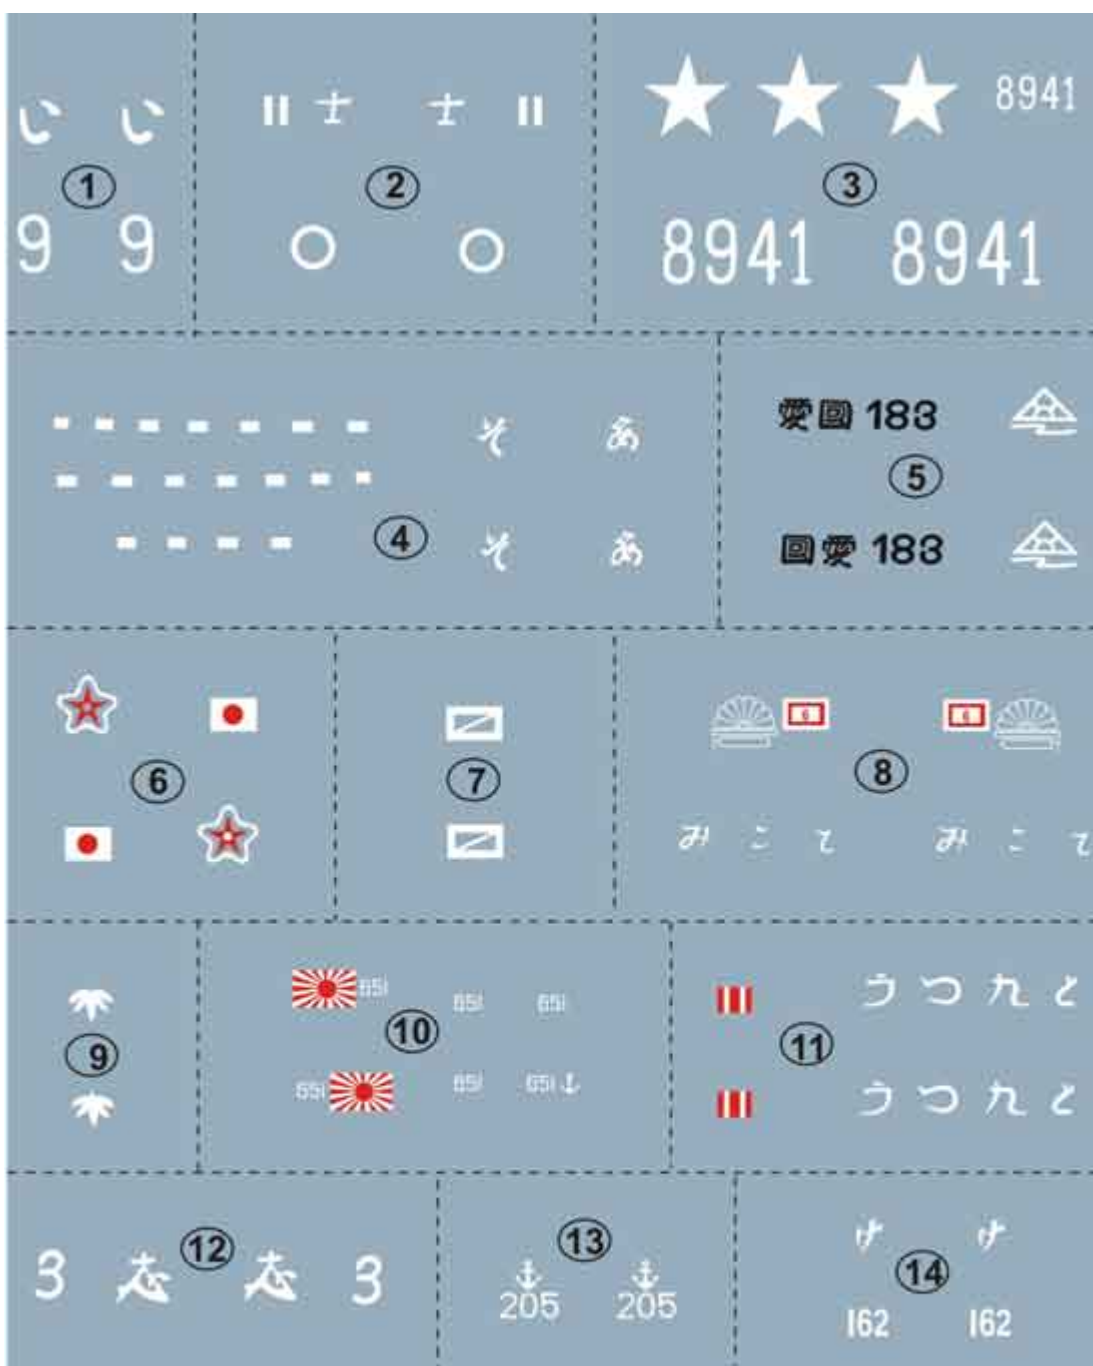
い い
①
9 9

II 士 士 II
②
○ ○

8941
③
8941 8941

そ あ
④
そ あ

愛國 183
⑤
國愛 183

⑥

⑦

⑧
み こ と み こ と

⑨

651
⑩
651 651
651 651 651

⑪
う つ ん と
う つ ん と

3 左 ⑫ 左 3

⑬
205 205

け け
⑭
162 162